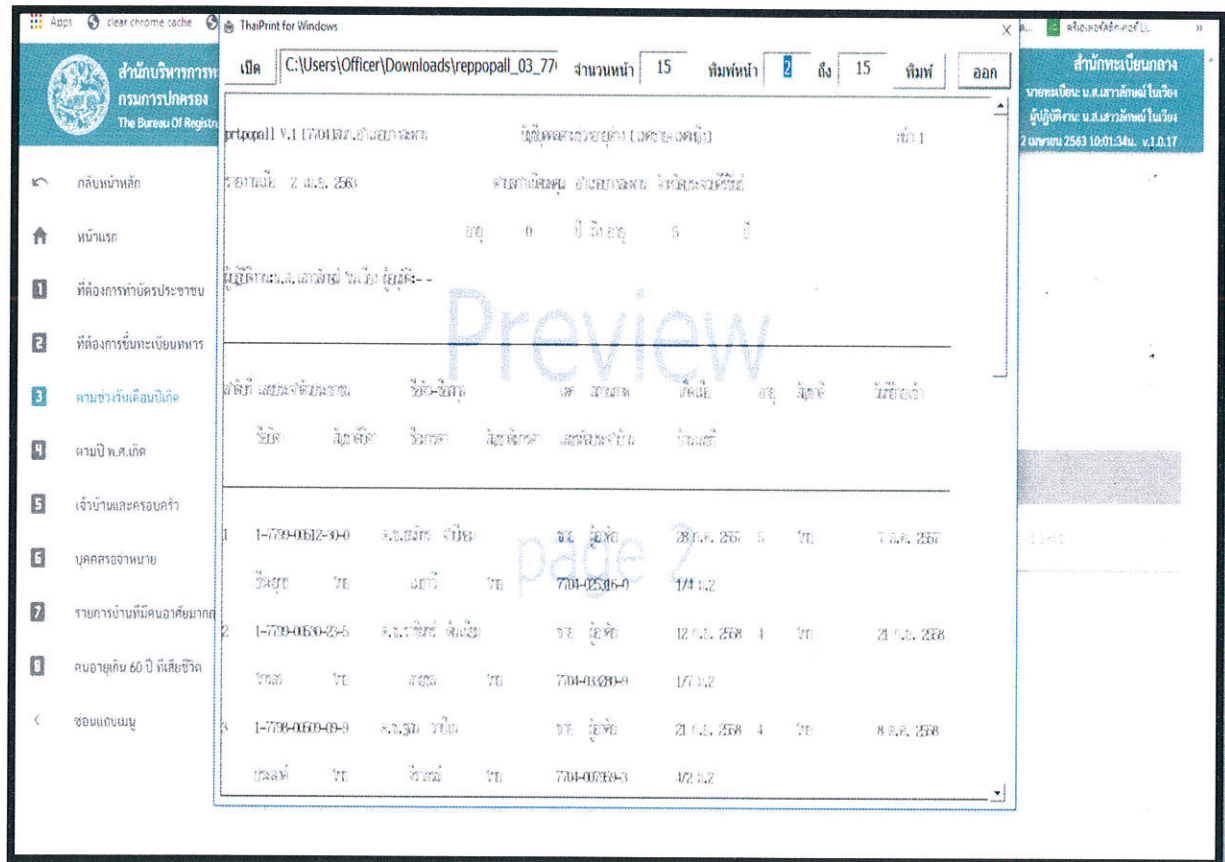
Apps clear chrome cache ThaiPrint for Windows

สำนักบริหารการทะเบียน
กรมการปกครอง
The Bureau Of Registra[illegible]

เปิด C:\Users\Officer\Downloads\reppopall_03_77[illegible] จำนวนหน้า 15 พิมพ์หน้า 2 ถึง 15 พิมพ์ ออก

สำนักทะเบียนกลาง
นายทะเบียน: น.ส.เสาวลักษณ์ ในเวียง
ผู้ปฏิบัติงาน: น.ส.เสาวลักษณ์ ในเวียง
2 เมษายน 2563 10:01:34น. v.1.0.17

กลับหน้าหลัก
หน้าแรก
1 ที่ต้องการทำบัตรประชาชน
2 ที่ต้องการขึ้นทะเบียนทหาร
3 ตามช่วงวันเดือนปีเกิด
4 ตามปี พ.ศ.เกิด
5 เจ้าบ้านและครอบครัว
6 บุคคลรอจำหน่าย
7 รายการบ้านที่มีคนอาศัยมากก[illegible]
8 คนอายุเกิน 60 ปี ที่เสียชีวิต
ซ่อนแถบเมนู

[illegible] V.1 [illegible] หน้า 1
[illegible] 2 เม.ย. 2563 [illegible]
อายุ 0 ปี ถึงอายุ 5 ปี
ผู้ปฏิบัติงาน น.ส.เสาวลักษณ์ ในเวียง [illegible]

Preview

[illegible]

page 2

1 1-7799-00612-30-0 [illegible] 28 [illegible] 2557 5 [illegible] 7 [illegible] 2557
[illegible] 7704-02516-0 1/4 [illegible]
2 1-7799-00630-23-5 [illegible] 12 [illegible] 2558 4 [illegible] 21 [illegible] 2558
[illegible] 7704-03020-9 1/7 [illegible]
3 1-7798-00609-09-9 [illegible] 21 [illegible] 2558 4 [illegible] 8 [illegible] 2558
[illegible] 7704-00909-3 4/2 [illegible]